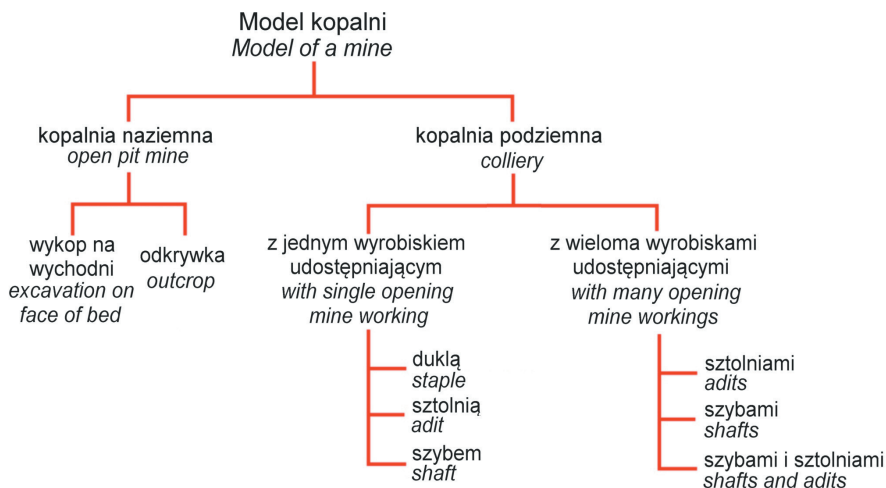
Model kopalni
*Model of a mine*

kopalnia naziemna
*open pit mine*

wykop na wychodni
*excavation on face of bed*

odkrywka
*outcrop*

kopalnia podziemna
*colliery*

z jednym wyrobiskiem udostępniającym
*with single opening mine working*

dukłą
*staple*

sztolnią
*adit*

szybem
*shaft*

z wieloma wyrobiskami udostępniającymi
*with many opening mine workings*

sztolniami
*adits*

szybami
*shafts*

szybami i sztolniami
*shafts and adits*